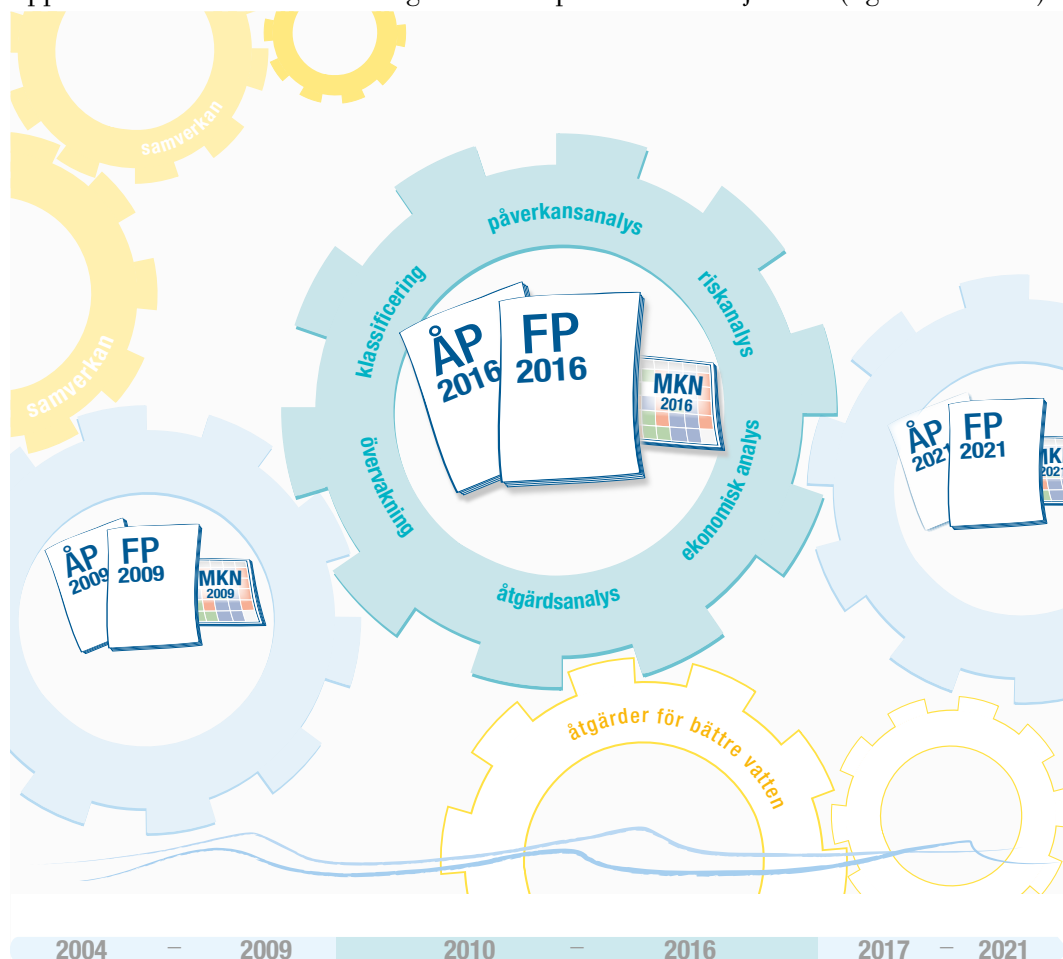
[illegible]

samverkan

samverkan

påverkansanalys

riskanalys

ekonomisk analys

åtgärdsanalys

övervakning

klassificering

ÅP 2016

FP 2016

MKN 2016

ÅP 2009

FP 2009

MKN 2009

ÅP 2021

FP 2021

MKN 2021

åtgärder för bättre vatten

2004 – 2009 2010 – 2016 2017 – 2021